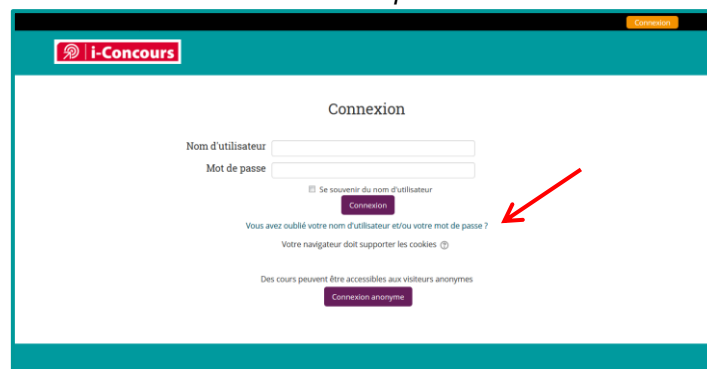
Connexion

i-Concours

Connexion

Nom d'utilisateur

Mot de passe

Se souvenir du nom d'utilisateur

Connexion

Vous avez oublié votre nom d'utilisateur et/ou votre mot de passe ?

Votre navigateur doit supporter les cookies

Des cours peuvent être accessibles aux visiteurs anonymes

Connexion anonyme